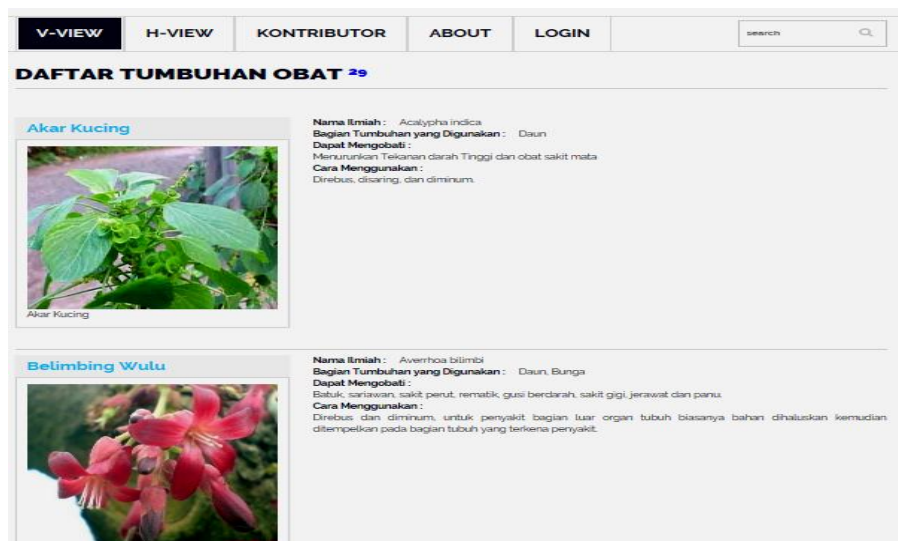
V-VIEW H-VIEW KONTRIBUTOR ABOUT LOGIN search

DAFTAR TUMBUHAN OBAT $^{29}$

Akar Kucing

Akar Kucing

Nama Ilmiah : Acalypha indica
Bagian Tumbuhan yang Digunakan : Daun
Dapat Mengobati :
Menurunkan Tekanan darah Tinggi dan obat sakit mata
Cara Menggunakan :
Direbus, disaring, dan diminum.

Belimbing Wulu

Nama Ilmiah : Averrhoa bilimbi
Bagian Tumbuhan yang Digunakan : Daun, Bunga
Dapat Mengobati :
Batuk, sariawan, sakit perut, rematik, gusi berdarah, sakit gigi, jerawat dan panu.
Cara Menggunakan :
Direbus dan diminum, untuk penyakit bagian luar organ tubuh biasanya bahan dihaluskan kemudian ditempelkan pada bagian tubuh yang terkena penyakit.